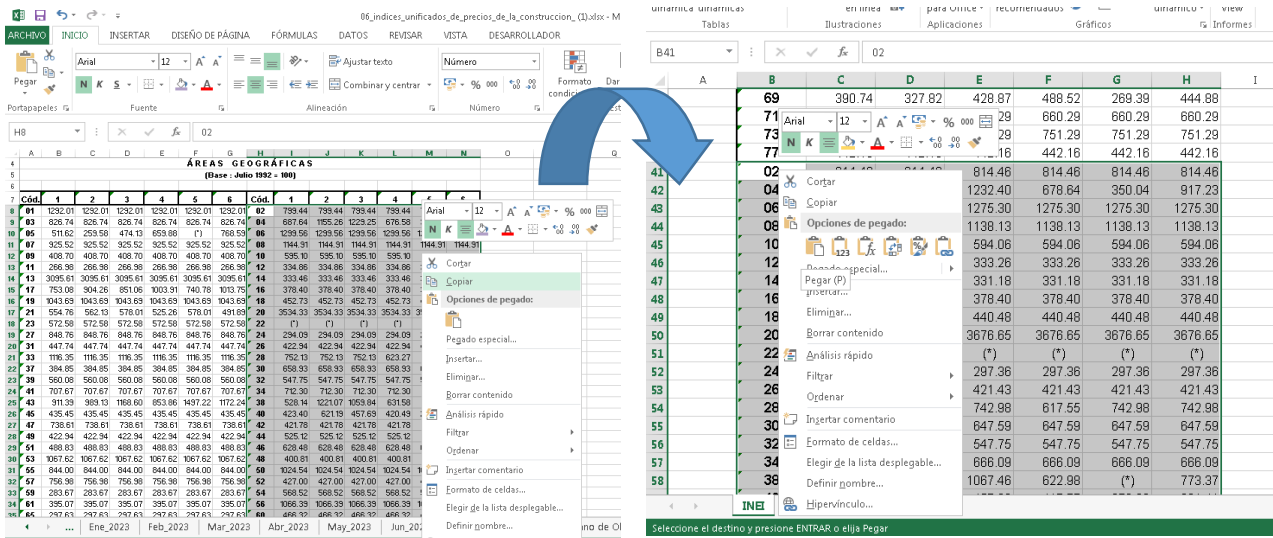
06_indices_unificados_de_precios_de_la_construccion_(1).xlsx - M

ARCHIVO INICIO INSERTAR DISEÑO DE PÁGINA FÓRMULAS DATOS REVISAR VISTA DESARROLLADOR

Pegar Arial 11 N K S Ajustar texto Combinar y centrar Número % 000 Formato condici

Portapapeles Fuente Alineación Número

H8 $f_x$ 02

ÁREAS GEOGRÁFICAS
(Base : Julio 1992 = 100)

| Cód. | 1 | 2 | 3 | 4 | 5 | 6 | Cód. | 1 | 2 | 3 | 4 |
|---|---|---|---|---|---|---|---|---|---|---|---|
| 01 | 1292.01 | 1292.01 | 1292.01 | 1292.01 | 1292.01 | 1292.01 | 02 | 799.44 | 799.44 | 799.44 | 799.44 |
| 03 | 826.74 | 826.74 | 826.74 | 826.74 | 826.74 | 826.74 | 04 | 687.64 | 1155.26 | 1229.25 | 676.58 |
| 05 | 511.62 | 259.58 | 474.13 | 659.88 | (*) | 768.59 | 06 | 1299.56 | 1299.56 | 1299.56 | 1299.56 |
| 07 | 925.52 | 925.52 | 925.52 | 925.52 | 925.52 | 925.52 | 08 | 1144.91 | 1144.91 | 1144.91 | 1144.91 |
| 09 | 408.70 | 408.70 | 408.70 | 408.70 | 408.70 | 408.70 | 10 | 595.10 | 595.10 | 595.10 | 595.10 |
| 11 | 266.98 | 266.98 | 266.98 | 266.98 | 266.98 | 266.98 | 12 | 334.86 | 334.86 | 334.86 | 334.86 |
| 13 | 3095.61 | 3095.61 | 3095.61 | 3095.61 | 3095.61 | 3095.61 | 14 | 333.46 | 333.46 | 333.46 | 333.46 |
| 15 | 753.08 | 904.26 | 851.06 | 1003.91 | 740.78 | 1013.75 | 16 | 378.40 | 378.40 | 378.40 | 378.40 |
| 17 | 1043.69 | 1043.69 | 1043.69 | 1043.69 | 1043.69 | 1043.69 | 18 | 452.73 | 452.73 | 452.73 | 452.73 |
| 19 | 554.76 | 562.13 | 578.01 | 525.26 | 578.01 | 491.69 | 20 | 3534.33 | 3534.33 | 3534.33 | 3534.33 |
| 21 | 572.58 | 572.58 | 572.58 | 572.58 | 572.58 | 572.58 | 22 | (*) | (*) | (*) | (*) |
| 23 | 848.76 | 848.76 | 848.76 | 848.76 | 848.76 | 848.76 | 24 | 294.09 | 294.09 | 294.09 | 294.09 |
| 25 | 447.74 | 447.74 | 447.74 | 447.74 | 447.74 | 447.74 | 26 | 422.94 | 422.94 | 422.94 | 422.94 |
| 27 | 1116.35 | 1116.35 | 1116.35 | 1116.35 | 1116.35 | 1116.35 | 28 | 752.13 | 752.13 | 752.13 | 623.27 |
| 29 | 384.85 | 384.85 | 384.85 | 384.85 | 384.85 | 384.85 | 30 | 658.93 | 658.93 | 658.93 | 658.93 |
| 31 | 560.08 | 560.08 | 560.08 | 560.08 | 560.08 | 560.08 | 32 | 547.75 | 547.75 | 547.75 | 547.75 |
| 33 | 707.67 | 707.67 | 707.67 | 707.67 | 707.67 | 707.67 | 34 | 712.30 | 712.30 | 712.30 | 712.30 |
| 35 | 911.39 | 989.13 | 1168.60 | 853.86 | 1497.22 | 1172.24 | 36 | 528.14 | 1221.07 | 1059.84 | 631.58 |
| 37 | 435.45 | 435.45 | 435.45 | 435.45 | 435.45 | 435.45 | 38 | 423.40 | 621.19 | 457.69 | 420.49 |
| 39 | 738.61 | 738.61 | 738.61 | 738.61 | 738.61 | 738.61 | 40 | 421.78 | 421.78 | 421.78 | 421.78 |
| 41 | 422.94 | 422.94 | 422.94 | 422.94 | 422.94 | 422.94 | 42 | 525.12 | 525.12 | 525.12 | 525.12 |
| 43 | 488.83 | 488.83 | 488.83 | 488.83 | 488.83 | 488.83 | 44 | 628.48 | 628.48 | 628.48 | 628.48 |
| 45 | 1067.62 | 1067.62 | 1067.62 | 1067.62 | 1067.62 | 1067.62 | 46 | 400.81 | 400.81 | 400.81 | 400.81 |
| 47 | 844.00 | 844.00 | 844.00 | 844.00 | 844.00 | 844.00 | 48 | 1024.54 | 1024.54 | 1024.54 | 1024.54 |
| 49 | 756.98 | 756.98 | 756.98 | 756.98 | 756.98 | 756.98 | 50 | 427.00 | 427.00 | 427.00 | 427.00 |
| 51 | 283.67 | 283.67 | 283.67 | 283.67 | 283.67 | 283.67 | 52 | 568.52 | 568.52 | 568.52 | 568.52 |
| 53 | 395.07 | 395.07 | 395.07 | 395.07 | 395.07 | 395.07 | 54 | 1066.39 | 1066.39 | 1066.39 | 1066.39 |

Cortar
Copiar
Opciones de pegado:
Pegado especial...
Insertar...
Eliminar...
Borrar contenido
Análisis rápido
Filtrar
Ordenar
Insertar comentario
Formato de celdas...
Elegir de la lista desplegable...
Definir nombre...

Ene_2023 Feb_2023 Mar_2023 Abr_2023 May_2023 Jun_20

Tablas Ilustraciones Aplicaciones Gráficos Informes

B41 $f_x$ 02

| | B | C | D | E | F | G | H |
|---|---|---|---|---|---|---|---|
| | 69 | 390.74 | 327.82 | 428.87 | 488.52 | 269.39 | 444.88 |
| | 71 | | | 29 | 660.29 | 660.29 | 660.29 |
| | 73 | | | 29 | 751.29 | 751.29 | 751.29 |
| | 77 | | | 16 | 442.16 | 442.16 | 442.16 |
| 41 | 02 | | | 814.46 | 814.46 | 814.46 | 814.46 |
| 42 | 04 | | | 1232.40 | 678.64 | 350.04 | 917.23 |
| 43 | 06 | | | 1275.30 | 1275.30 | 1275.30 | 1275.30 |
| 44 | 08 | | | 1138.13 | 1138.13 | 1138.13 | 1138.13 |
| 45 | 10 | | | 594.06 | 594.06 | 594.06 | 594.06 |
| 46 | 12 | | | 333.26 | 333.26 | 333.26 | 333.26 |
| 47 | 14 | | | 331.18 | 331.18 | 331.18 | 331.18 |
| 48 | 16 | | | 378.40 | 378.40 | 378.40 | 378.40 |
| 49 | 18 | | | 440.48 | 440.48 | 440.48 | 440.48 |
| 50 | 20 | | | 3676.65 | 3676.65 | 3676.65 | 3676.65 |
| 51 | 22 | | | (*) | (*) | (*) | (*) |
| 52 | 24 | | | 297.36 | 297.36 | 297.36 | 297.36 |
| 53 | 26 | | | 421.43 | 421.43 | 421.43 | 421.43 |
| 54 | 28 | | | 742.98 | 617.55 | 742.98 | 742.98 |
| 55 | 30 | | | 647.59 | 647.59 | 647.59 | 647.59 |
| 56 | 32 | | | 547.75 | 547.75 | 547.75 | 547.75 |
| 57 | 34 | | | 666.09 | 666.09 | 666.09 | 666.09 |
| 58 | 38 | | | 1067.46 | 622.98 | (*) | 773.37 |

Cortar
Copiar
Opciones de pegado:
Pegado especial...
Pegar (P)
Insertar...
Eliminar...
Borrar contenido
Análisis rápido
Filtrar
Ordenar
Insertar comentario
Formato de celdas...
Elegir de la lista desplegable...
Definir nombre...
Hipervínculo...

INEI

Seleccione el destino y presione ENTRAR o elija Pegar